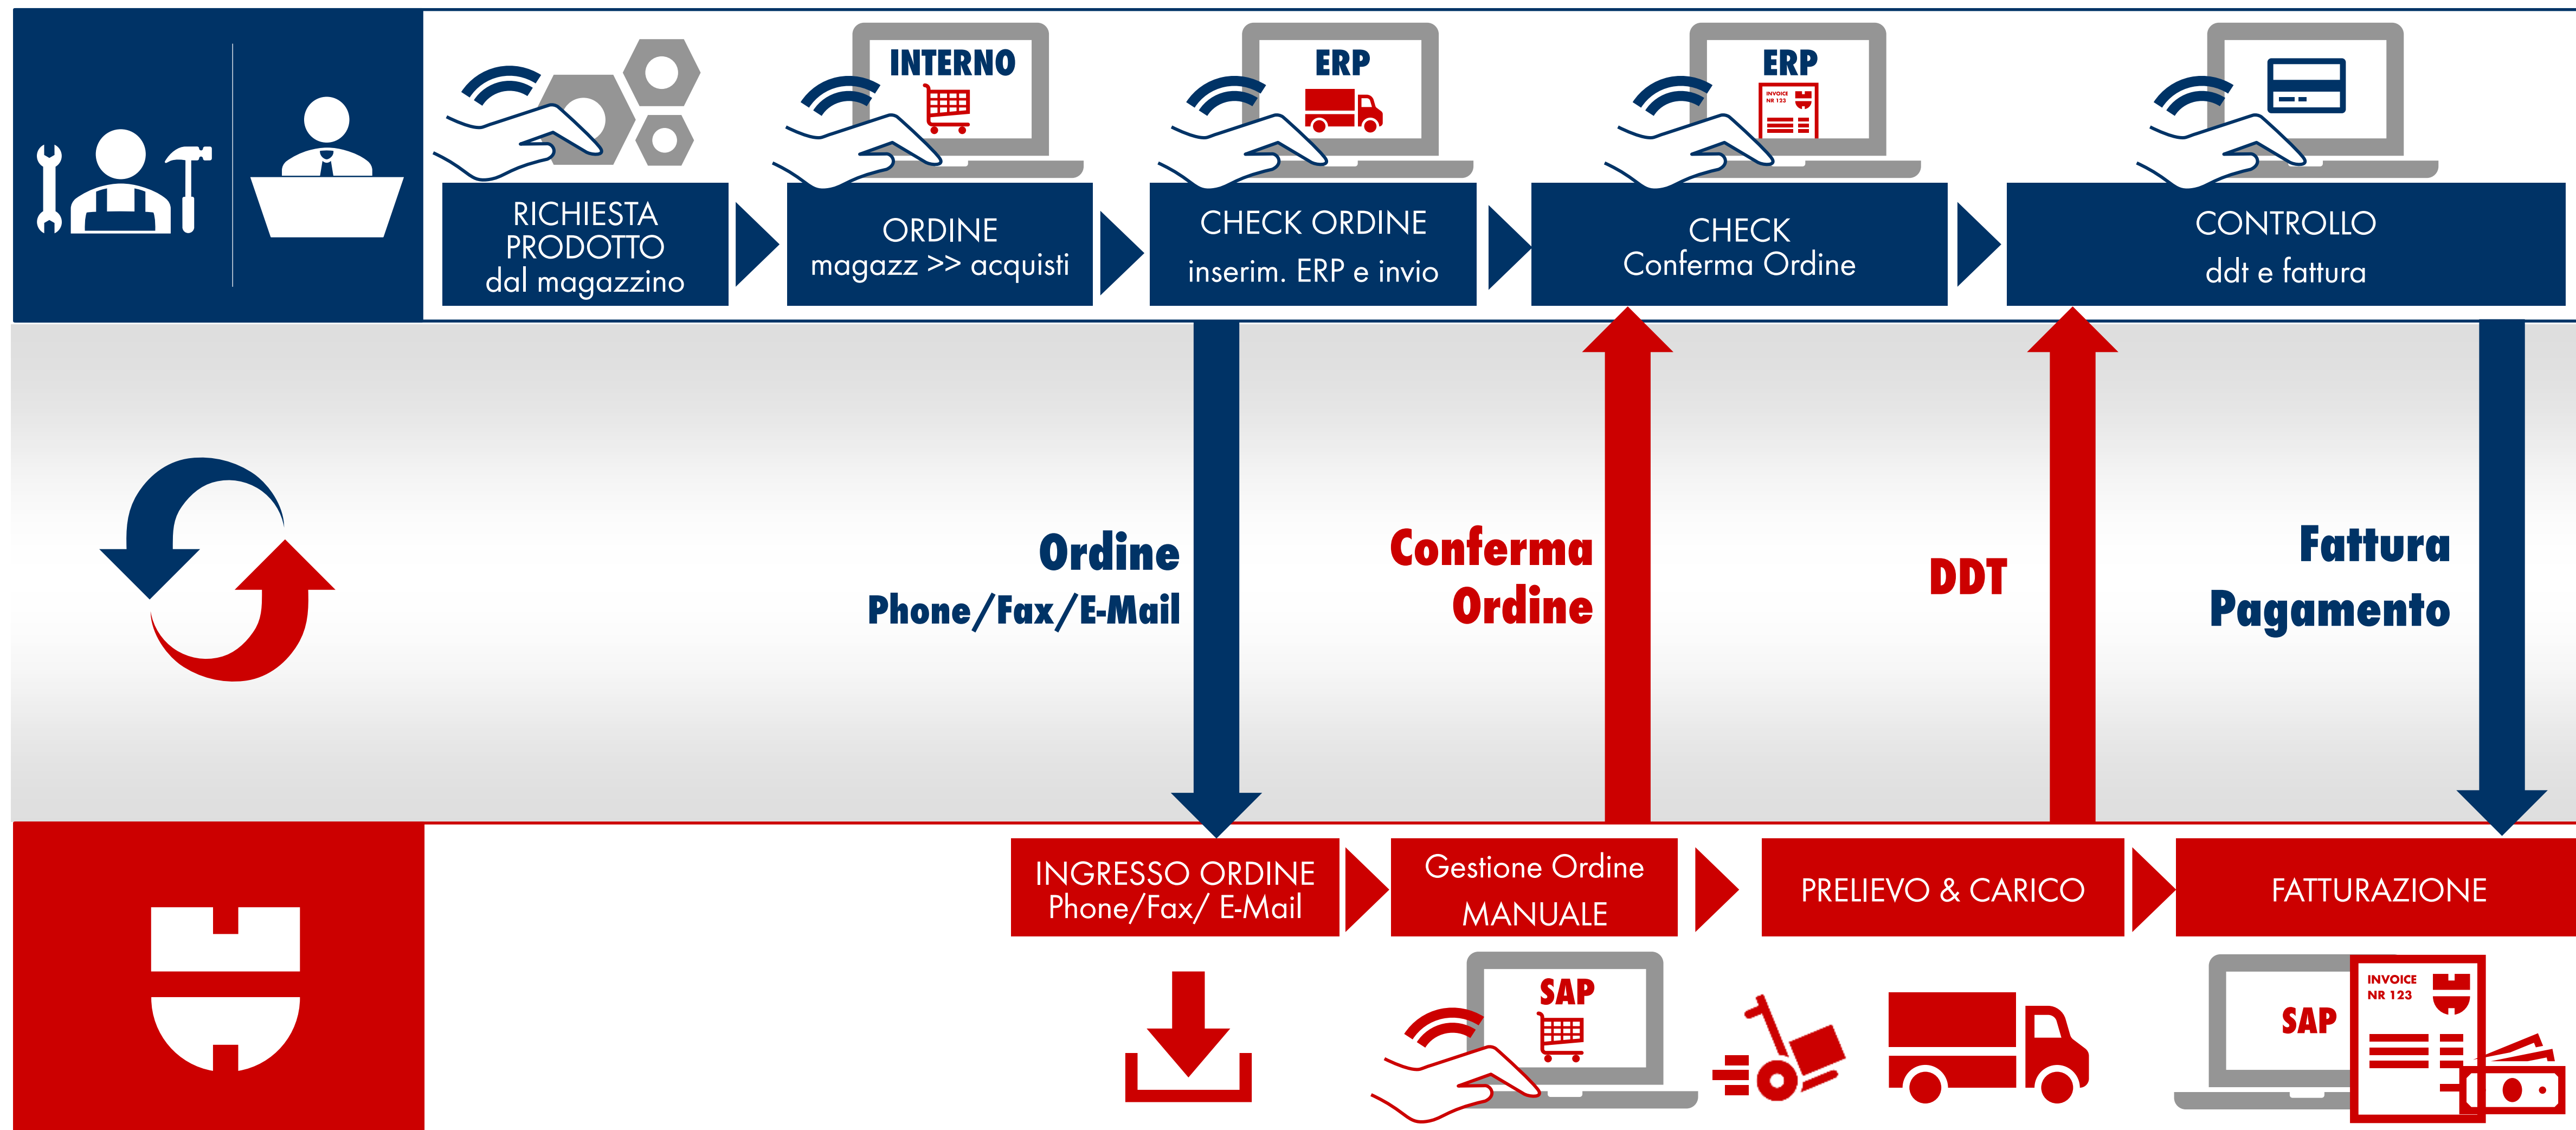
INTERNO

ERP

ERP

INVOICE NR 123

RICHIESTA PRODOTTO dal magazzino

ORDINE magazz >> acquisti

CHECK ORDINE inserim. ERP e invio

CHECK Conferma Ordine

CONTROLLO ddt e fattura

Ordine Phone/Fax/E-Mail

Conferma Ordine

DDT

Fattura Pagamento

INGRESSO ORDINE Phone/Fax/ E-Mail

Gestione Ordine MANUALE

PRELIEVO & CARICO

FATTURAZIONE

SAP

SAP

INVOICE NR 123